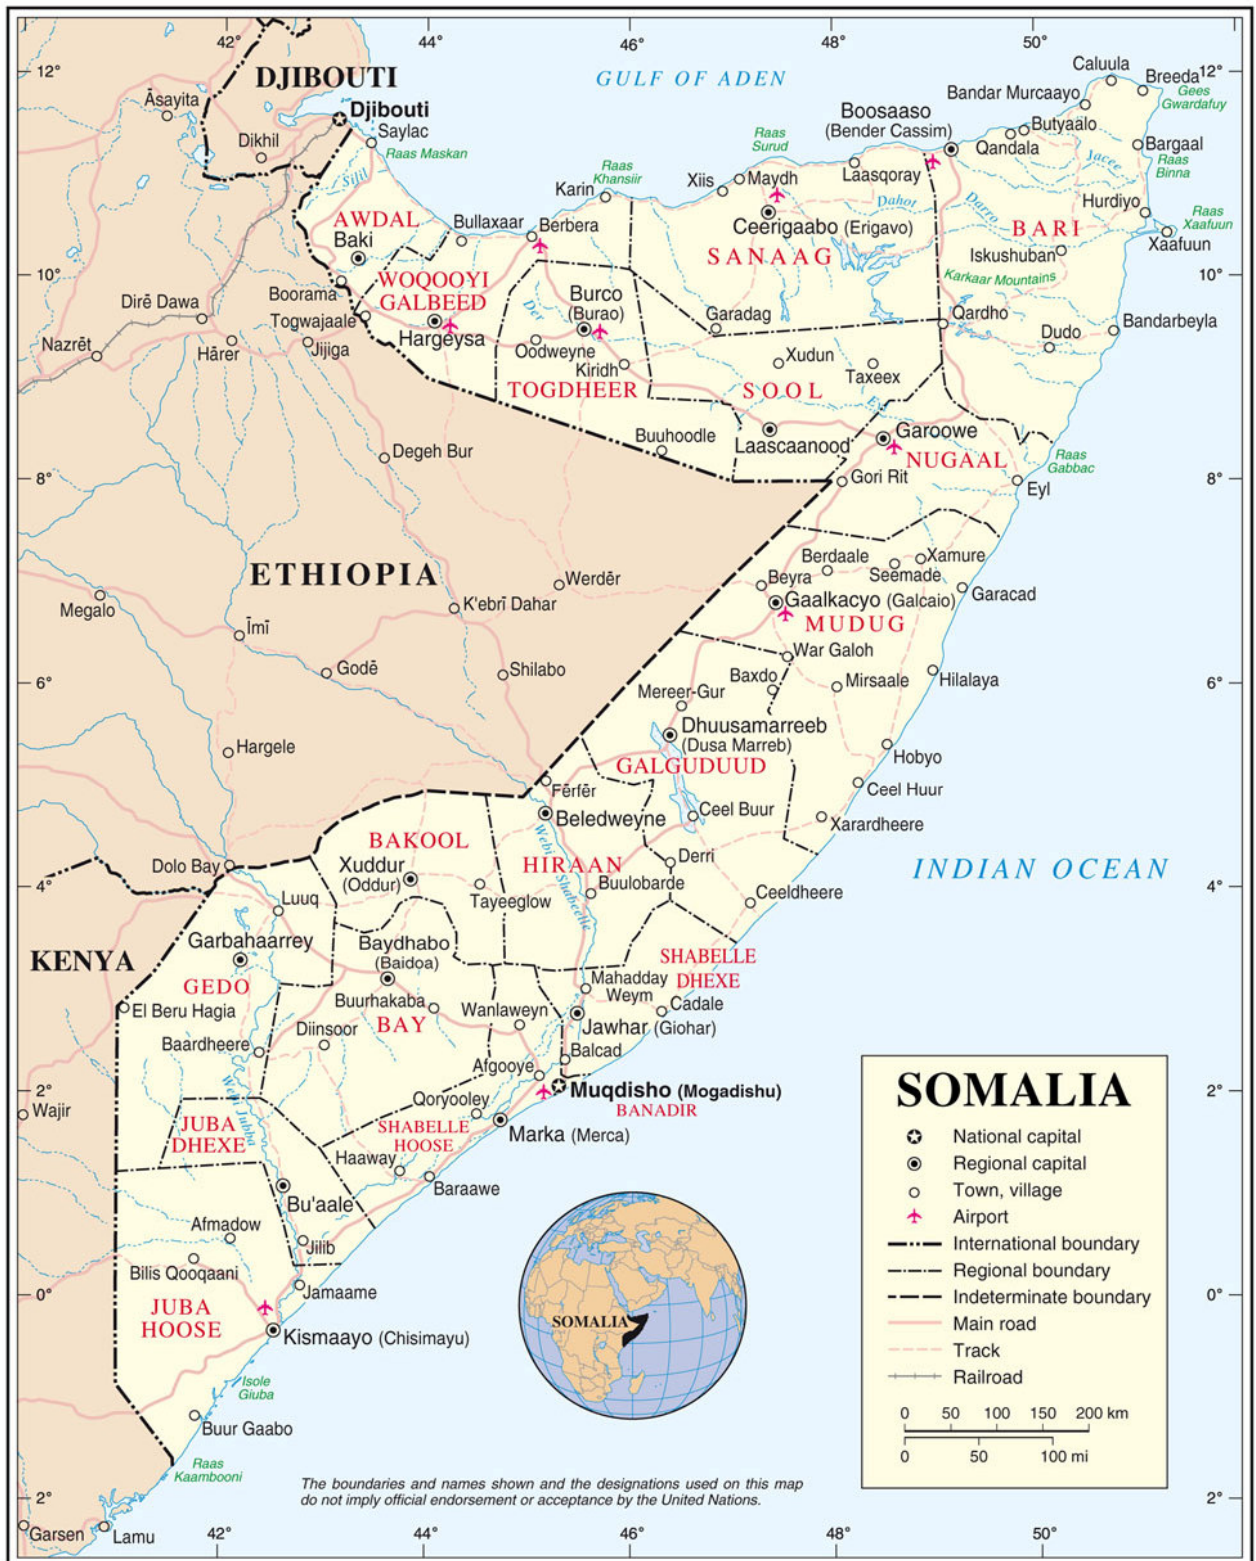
42° 44° 46° 48° 50°
12° 12°
DJIBOUTI
Djibouti
GULF OF ADEN
Caluula
Breeda
Gees Gwardafuy
Bandar Murcaayo
Boosaaso (Bender Cassim)
Butyaalo
Qandala
Bargaal
Raas Binna
Jacee
Raas Surud
Raas Maskan
Raas Khansiir
Xiis
Maydh
Laasqoray
Dahot
Daroo
Hurdiyo
Raas Xaafuun
Xaafuun
Āsayita
Dikhil
Saylac
Sillil
Karin
Ceerigaabo (Erigavo)
BARI
AWDAL
Bullaxaar
Berbera
Baki
SANAAG
Iskushuban
WOQOOYI GALBEED
10° 10°
Karkaar Mountains
Dirē Dawa
Boorama
Burco (Burao)
Garadag
Qardho
Togwajaale
Der
Dudo
Bandarbeyla
Nazrēt
Hārer
Jijiga
Hargeysa
Oodweyne
Kiridh
Xudun
Taxeex
TOGDHEER
SOOL
Buuhoodle
Laascaanood
Garoowe
Degeh Bur
Raas Gabbac
NUGAAL
8° 8°
Gori Rit
Eyl
Berdaale
Xamure
Seemade
Beyra
Garacad
ETHIOPIA
Werdēr
K'ebrī Dahar
Gaalkacyo (Galcaio)
Megalo
Īmī
MUDUG
War Galoh
Godē
Shilabo
Baxdo
Mirsaale
Hilalaya
6° 6°
Mereer-Gur
Dhuusamarreeb (Dusa Marreb)
Hargele
Hobyo
GALGUDUUD
Fērfēr
Ceel Huur
Ceel Buur
Beledweyne
Xarardheere
BAKOOL
Webi Shabeelle
HIIRAAN
INDIAN OCEAN
Dolo Bay
Xuddur (Oddur)
Derri
4° 4°
Buulobarde
Ceeldheere
Luuq
Tayeeglow
KENYA
Garbahaarrey
Baydhabo (Baidoa)
SHABELLE DHEXE
GEDO
Mahadday Weym
Buurhakaba
Cadale
El Beru Hagia
BAY
Wanlaweyn
Jawhar (Giohar)
Diinsoor
Baardheere
Balcad
Afgooye
SOMALIA
2° 2°
Muqdisho (Mogadishu)
Wajir
BANADIR
Qoryooley
JUBA DHEXE
Webi Jubba
SHABELLE HOOSE
Marka (Merca)
National capital
Haaway
Regional capital
Baraawe
Town, village
Airport
Bu'aale
International boundary
Afmadow
Regional boundary
Jilib
Indeterminate boundary
Bilis Qooqaani
Main road
0° 0°
Jamaame
JUBA HOOSE
Track
Kismaayo (Chisimayu)
Railroad
SOMALIA
Isole Giuba
0 50 100 150 200 km
0 50 100 mi
Buur Gaabo
Raas Kaambooni
The boundaries and names shown and the designations used on this map do not imply official endorsement or acceptance by the United Nations.
2° 2°
Garsen
Lamu
42° 44° 46° 48° 50°